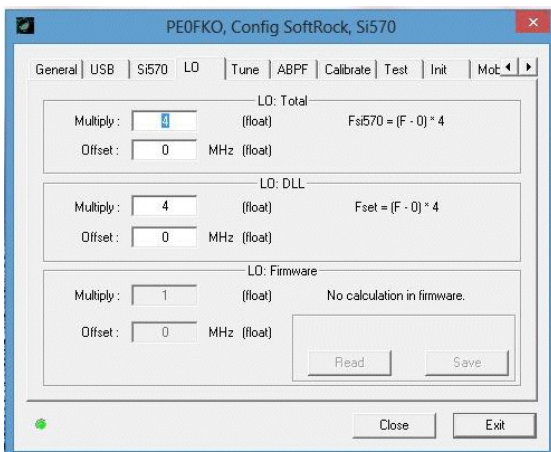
PE0FKO, Config SoftRock, Si570

General | USB | Si570 | LO | Tune | ABPF | Calibrate | Test | Init | Mob

LO: Total
Multiply : 4 (float) Fsi570 = (F - 0) * 4
Offset : 0 MHz (float)

LO: DLL
Multiply : 4 (float) Fset = (F - 0) * 4
Offset : 0 MHz (float)

LO: Firmware
Multiply : 1 (float) No calculation in firmware.
Offset : 0 MHz (float)
Read Save

Close Exit